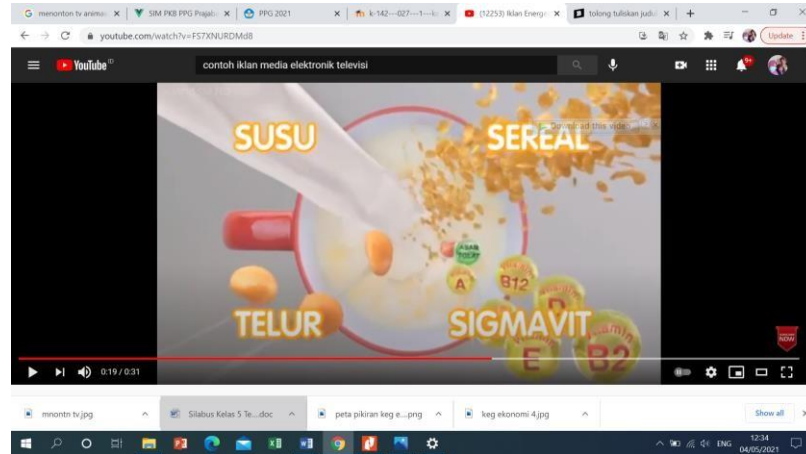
menonton tv anima ×
SIM PKB PPG Prajab ×
PPG 2021 ×
k-142---027---1---k ×
(12253) Iklan Energ ×
tolong tuliskan judu ×
+

youtube.com/watch?v=FS7XNURDMd8

Update

YouTube ID

contoh iklan media elektronik televisi

9+

SUSU
SEREAL
Download this video
TELUR
SIGMAVIT
ASAM FOLAT
A
B12
D
E
B2

NOW

0:19 / 0:31

mnontn tv.jpg
Silabus Kelas 5 Te....doc
peta pikiran keg e....png
keg ekonomi 4.jpg
Show all

ENG
12:34
04/05/2021